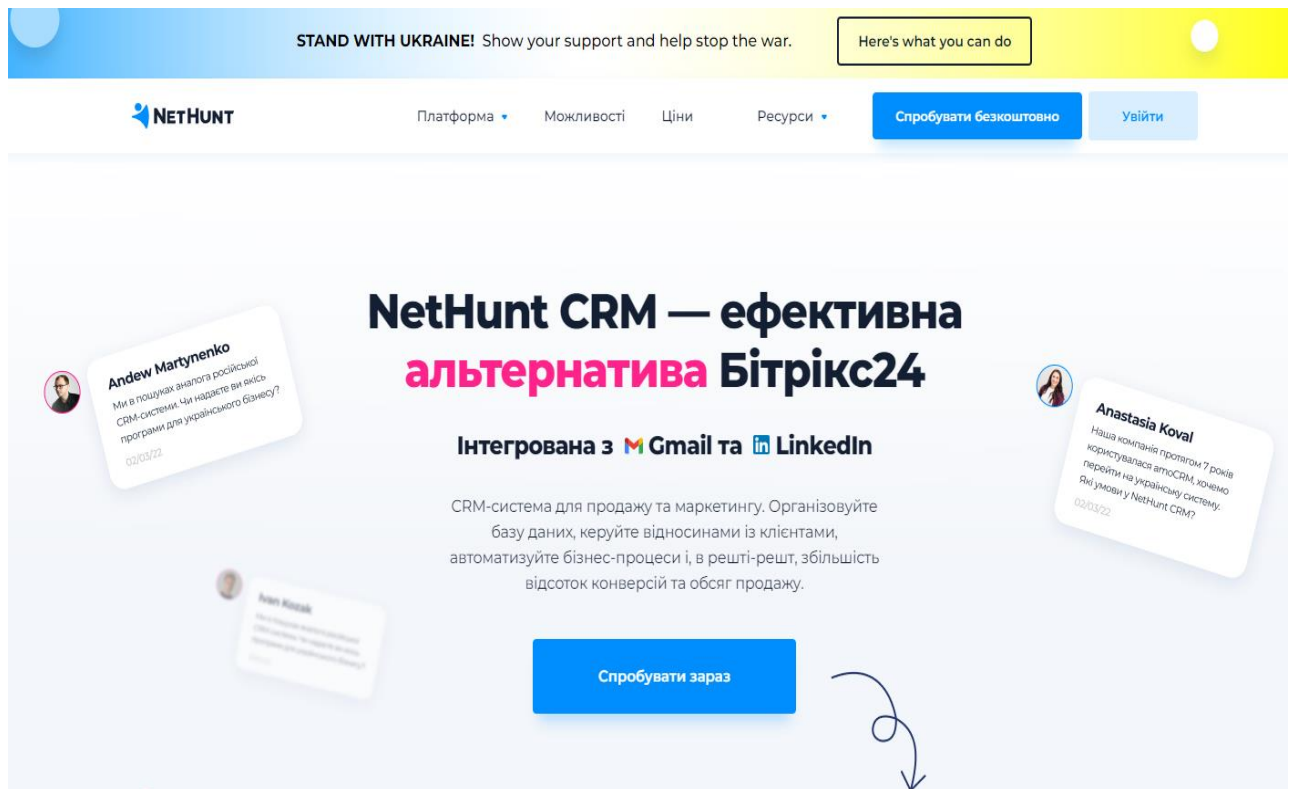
STAND WITH UKRAINE! Show your support and help stop the war.

Here's what you can do

NETHUNT

Платформа

Можливості

Ціни

Ресурси

Спробувати безкоштовно

Увійти

NetHunt CRM — ефективна альтернатива Бітрікс24

Інтегрована з Gmail та LinkedIn

CRM-система для продажу та маркетингу. Організовуйте базу даних, керуйте відносинами із клієнтами, автоматизуйте бізнес-процеси і, в решті-решт, збільшіть відсоток конверсій та обсяг продажу.

Спробувати зараз

Andew Martynenko
Ми в пошуках аналога російської CRM-системи. Чи надасте ви якісь програми для українського бізнесу?
02/03/22

Ivan Kozak
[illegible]

Anastasia Koval
Наша компанія протягом 7 років користувалася amoCRM, хочемо перейти на українську систему. Які умови у NetHunt CRM?
02/03/22